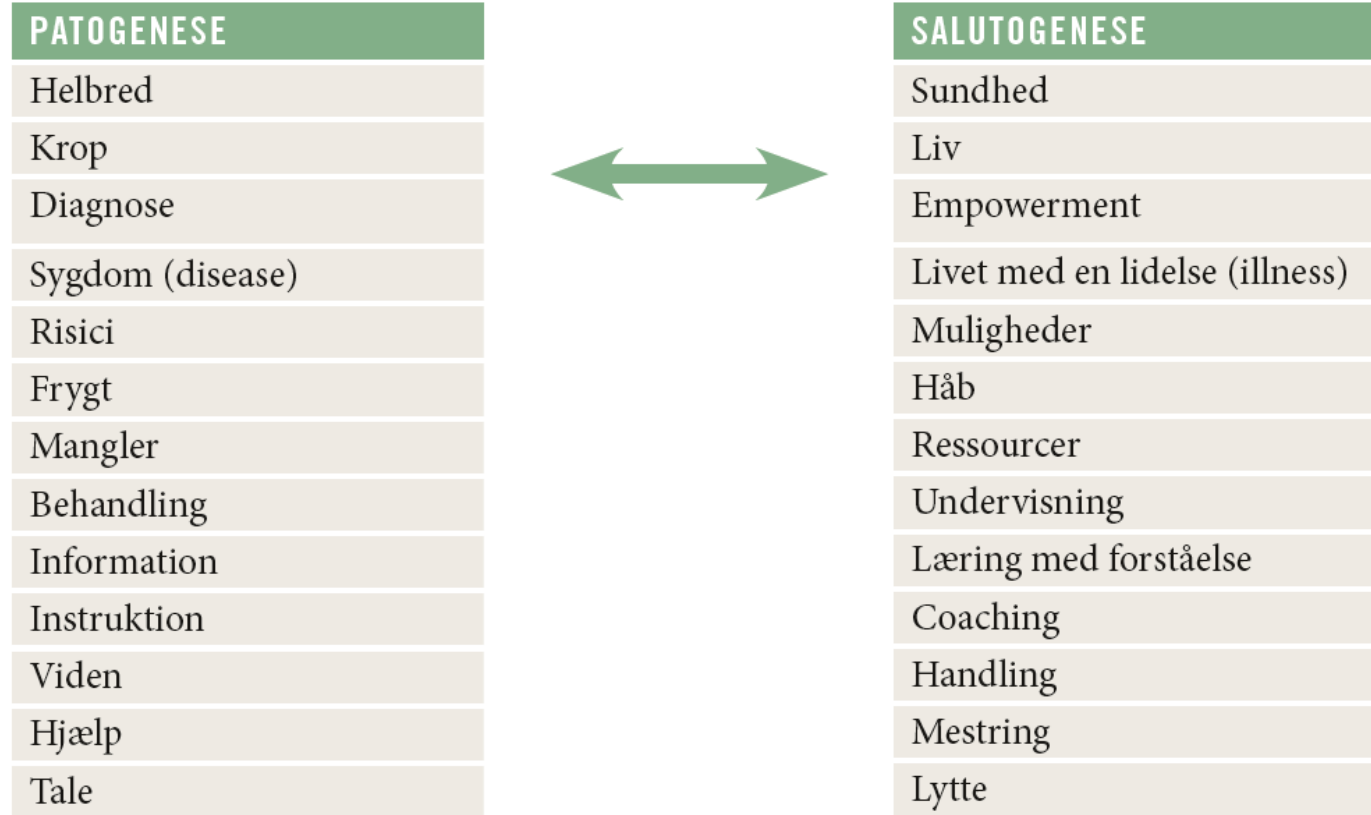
| PATOGENESE |
|---|
| Helbred |
| Krop |
| Diagnose |
| Sygdom (disease) |
| Risici |
| Frygt |
| Mangler |
| Behandling |
| Information |
| Instruktion |
| Viden |
| Hjælp |
| Tale |

| SALUTOGENESE |
|---|
| Sundhed |
| Liv |
| Empowerment |
| Livet med en lidelse (illness) |
| Muligheder |
| Håb |
| Ressourcer |
| Undervisning |
| Læring med forståelse |
| Coaching |
| Handling |
| Mestring |
| Lytte |